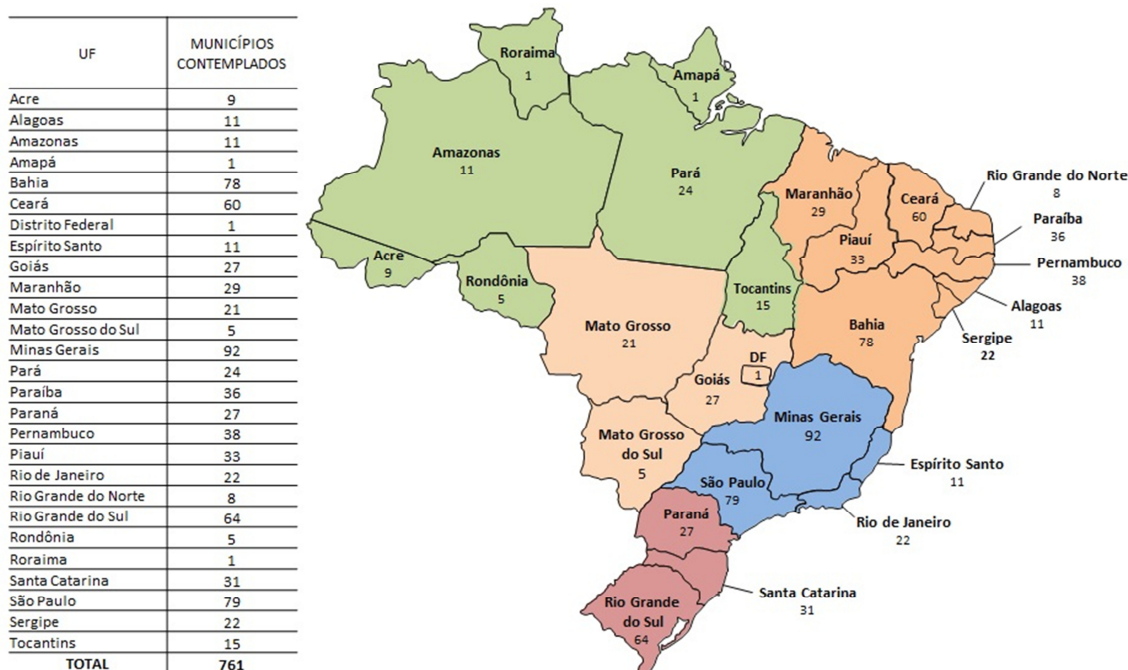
| UF | MUNICÍPIOS CONTEMPLADOS |
|---|---|
| Acre | 9 |
| Alagoas | 11 |
| Amazonas | 11 |
| Amapá | 1 |
| Bahia | 78 |
| Ceará | 60 |
| Distrito Federal | 1 |
| Espírito Santo | 11 |
| Goiás | 27 |
| Maranhão | 29 |
| Mato Grosso | 21 |
| Mato Grosso do Sul | 5 |
| Minas Gerais | 92 |
| Pará | 24 |
| Paraíba | 36 |
| Paraná | 27 |
| Pernambuco | 38 |
| Piauí | 33 |
| Rio de Janeiro | 22 |
| Rio Grande do Norte | 8 |
| Rio Grande do Sul | 64 |
| Rondônia | 5 |
| Roraima | 1 |
| Santa Catarina | 31 |
| São Paulo | 79 |
| Sergipe | 22 |
| Tocantins | 15 |
| TOTAL | 761 |

Roraima 1
Amapá 1
Amazonas 11
Pará 24
Maranhão 29
Ceará 60
Rio Grande do Norte 8
Paraíba 36
Piauí 33
Pernambuco 38
Acre 9
Rondônia 5
Tocantins 15
Alagoas 11
Mato Grosso 21
Bahia 78
Sergipe 22
DF 1
Goiás 27
Minas Gerais 92
Mato Grosso do Sul 5
Espírito Santo 11
São Paulo 79
Paraná 27
Rio de Janeiro 22
Santa Catarina 31
Rio Grande do Sul 64